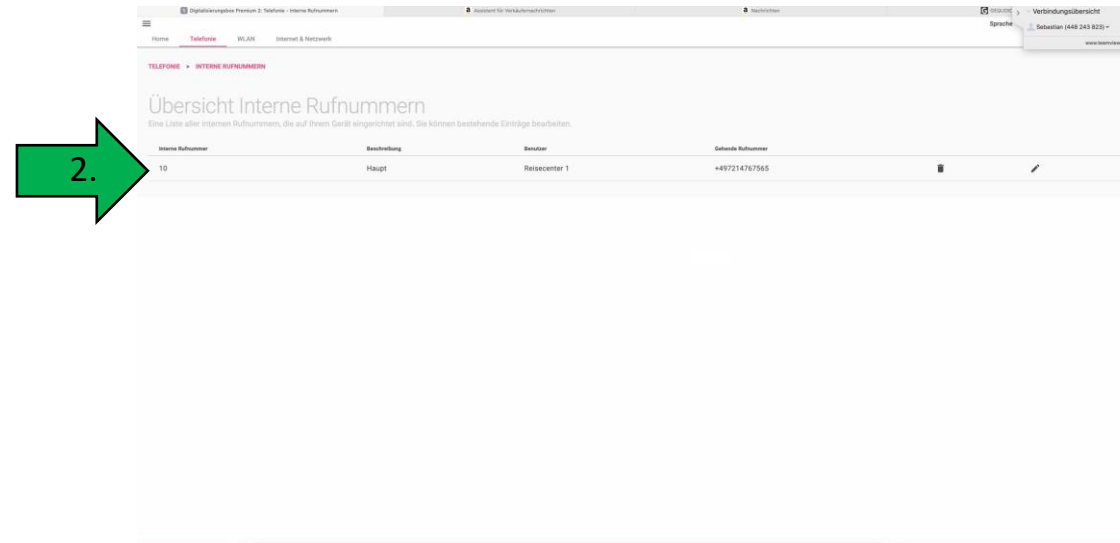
Digitalisierungsbox Premium 2: Telefonie - Interne Rufnummern

Assistent für Verkäufernachrichten

Nachrichten

DEGUDE

Verbindungsübersicht

Sprache

Sebastian (448 243 823)

www.teamview

Home Telefonie WLAN Internet & Netzwerk

TELEFONIE > INTERNE RUFNUMMERN

Übersicht Interne Rufnummern

Eine Liste aller internen Rufnummern, die auf Ihrem Gerät eingerichtet sind. Sie können bestehende Einträge bearbeiten.

2.

| Interne Rufnummer | Beschreibung | Benutzer | Gehende Rufnummer |
|---|---|---|---|
| 10 | Haupt | Reisecenter 1 | +497214767565 |